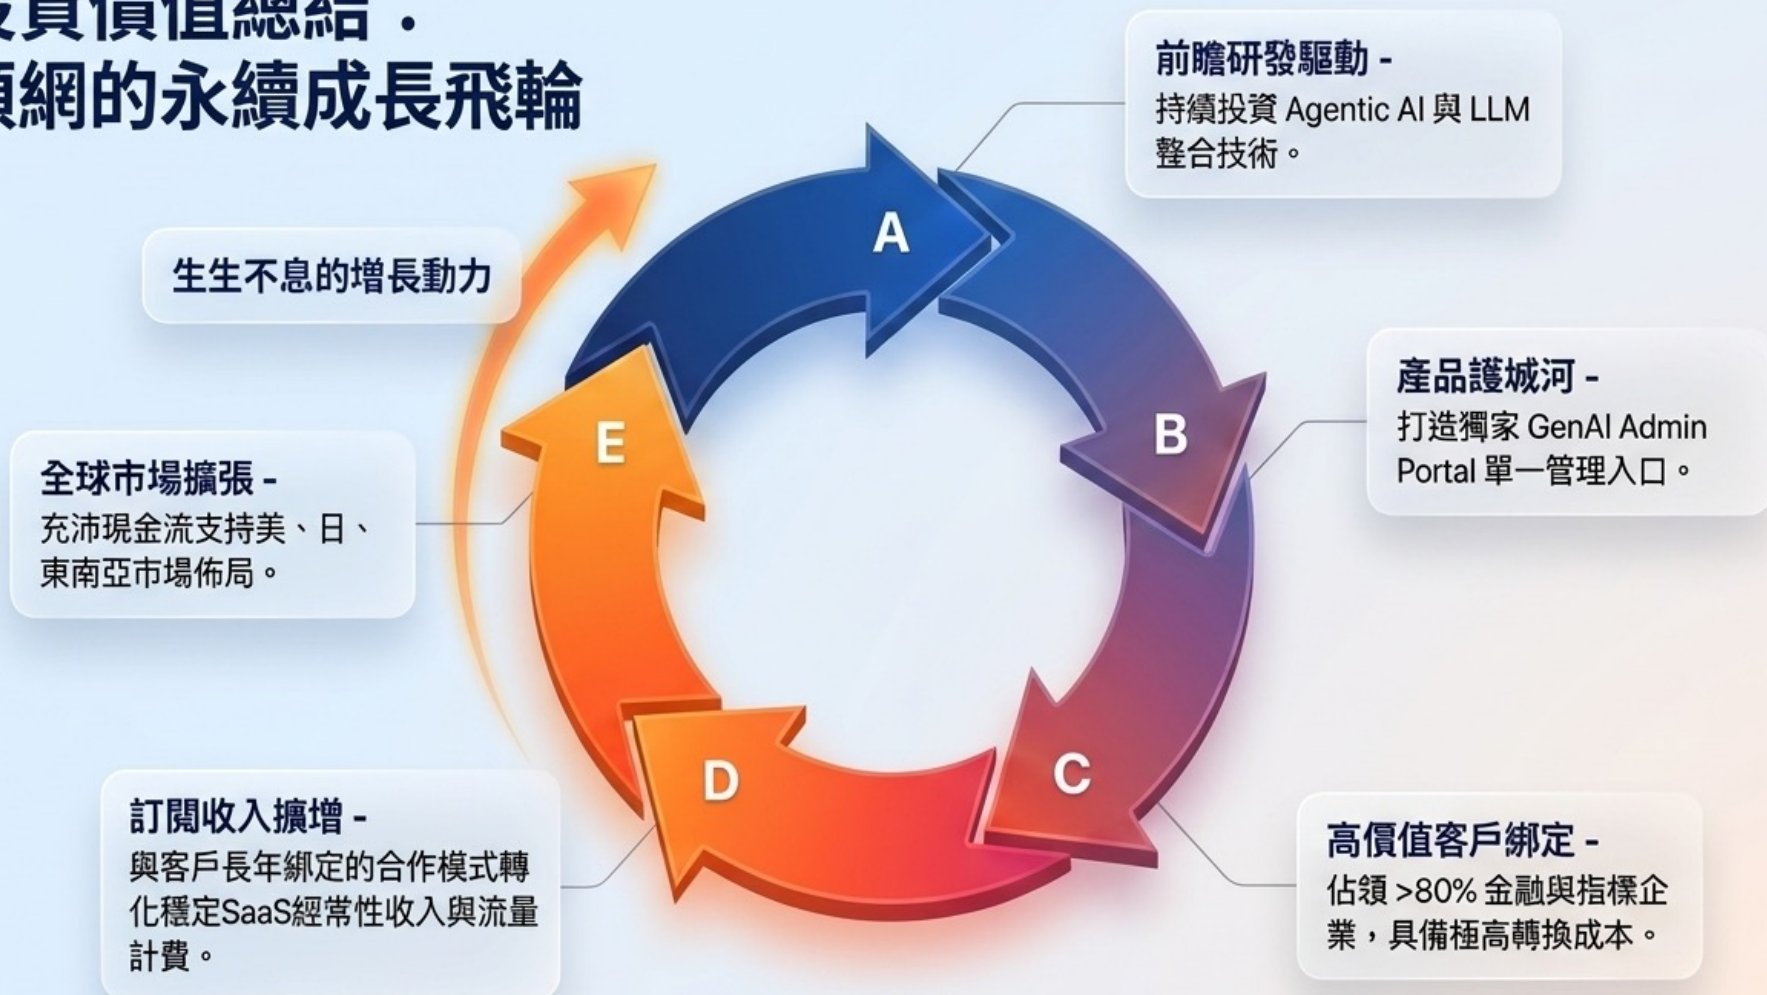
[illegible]資價值總結：
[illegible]網的永續成長飛輪

前瞻研發驅動 -
持續投資 Agentic AI 與 LLM 整合技術。

生生不息的增長動力

A

B

產品護城河 -
打造獨家 GenAI Admin Portal 單一管理入口。

E

全球市場擴張 -
充沛現金流支持美、日、東南亞市場佈局。

D

C

訂閱收入擴增 -
與客戶長年綁定的合作模式轉化穩定SaaS經常性收入與流量計費。

高價值客戶綁定 -
佔領 >80% 金融與指標企業，具備極高轉換成本。